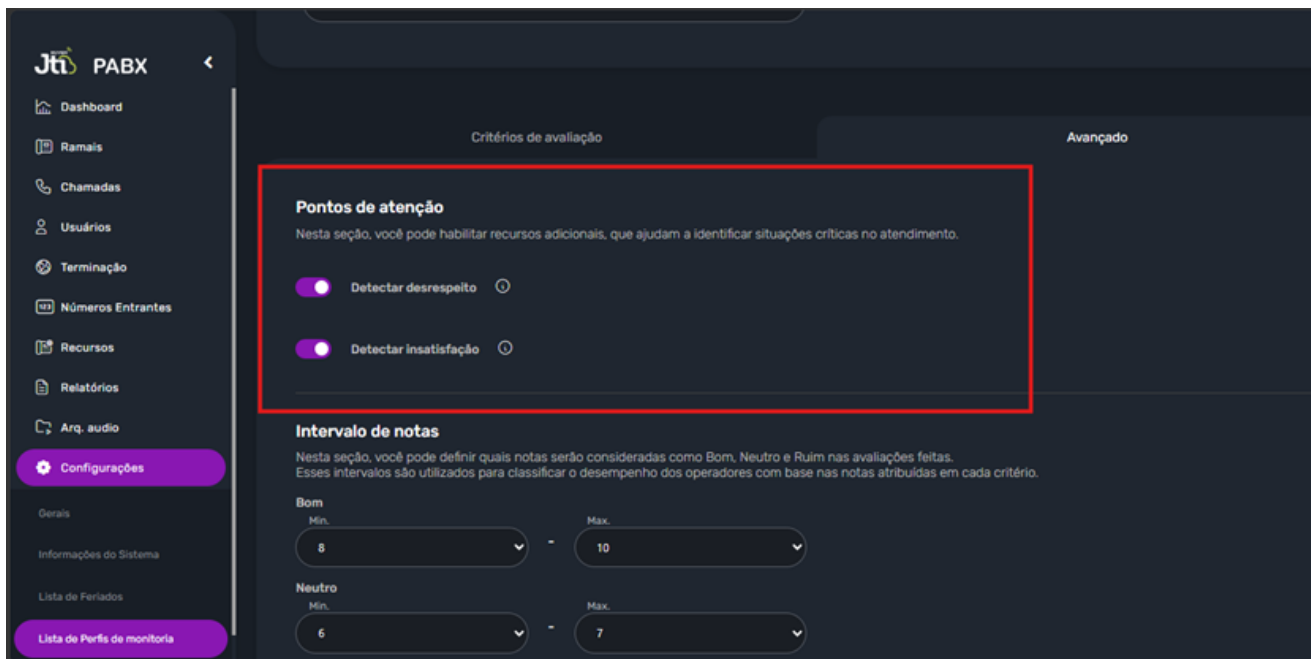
Jti PABX
Dashboard
Ramais
Chamadas
Usuários
Terminação
Números Entrantes
Recursos
Relatórios
Arq. audio
Configurações
Gerais
Informações do Sistema
Lista de Feriados
Lista de Perfis de monitoria

Critérios de avaliação
Avançado

Pontos de atenção
Nesta seção, você pode habilitar recursos adicionais, que ajudam a identificar situações críticas no atendimento.

Detectar desrespeito

Detectar insatisfação

Intervalo de notas
Nesta seção, você pode definir quais notas serão consideradas como Bom, Neutro e Ruim nas avaliações feitas.
Esses intervalos são utilizados para classificar o desempenho dos operadores com base nas notas atribuídas em cada critério.

Bom
Min.
8
-
Max.
10

Neutro
Min.
6
-
Max.
7